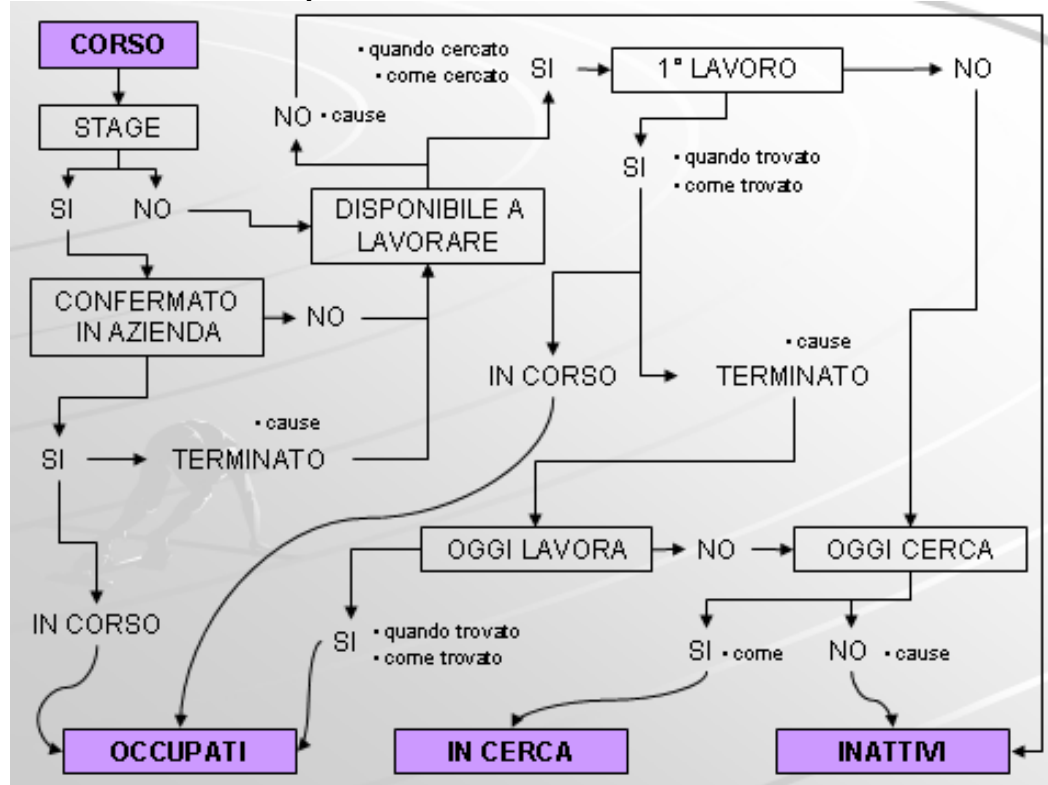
CORSO

STAGE

SI NO

CONFERMATO IN AZIENDA

NO

SI

TERMINATO
• cause

IN CORSO

DISPONIBILE A LAVORARE

NO • cause

• quando cercato
• come cercato

SI

1° LAVORO

NO

SI
• quando trovato
• come trovato

IN CORSO

TERMINATO
• cause

OGGI LAVORA

NO

OGGI CERCA

SI
• quando trovato
• come trovato

SI • come

NO • cause

OCCUPATI

IN CERCA

INATTIVI